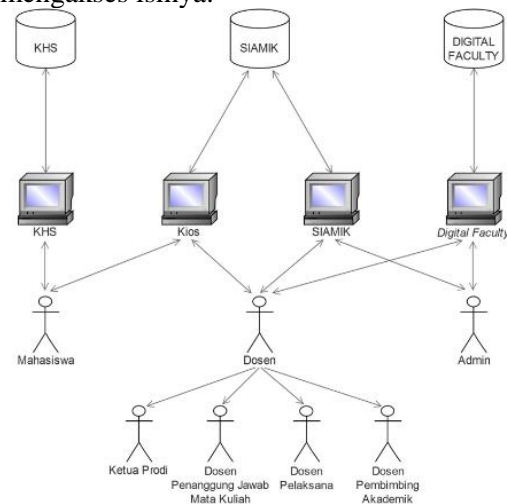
mengakses isinya.

KHS

SIAMIK

DIGITAL FACULTY

KHS

Kios

SIAMIK

Digital Faculty

Mahasiswa

Dosen

Admin

Ketua Prodi

Dosen Penanggung Jawab Mata Kuliah

Dosen Pelaksana

Dosen Pembimbing Akademik